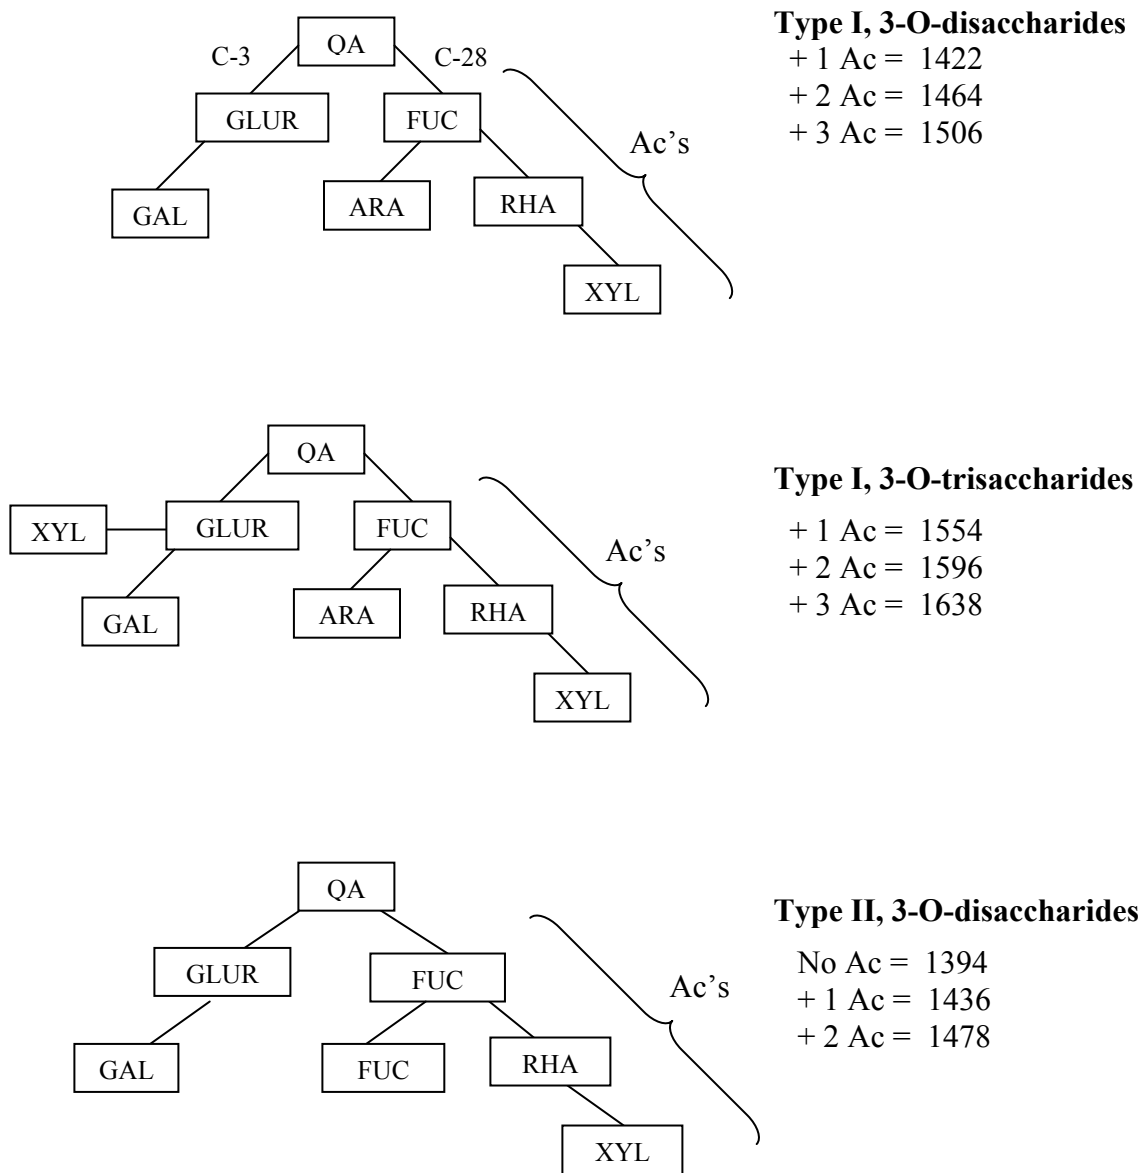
QA
C-3
C-28
GLUR
FUC
GAL
ARA
RHA
XYL
Ac's

**Type I, 3-O-disaccharides**
+ 1 Ac = 1422
+ 2 Ac = 1464
+ 3 Ac = 1506

QA
XYL
GLUR
FUC
GAL
ARA
RHA
XYL
Ac's

**Type I, 3-O-trisaccharides**
+ 1 Ac = 1554
+ 2 Ac = 1596
+ 3 Ac = 1638

QA
GLUR
FUC
GAL
FUC
RHA
XYL
Ac's

**Type II, 3-O-disaccharides**
No Ac = 1394
+ 1 Ac = 1436
+ 2 Ac = 1478